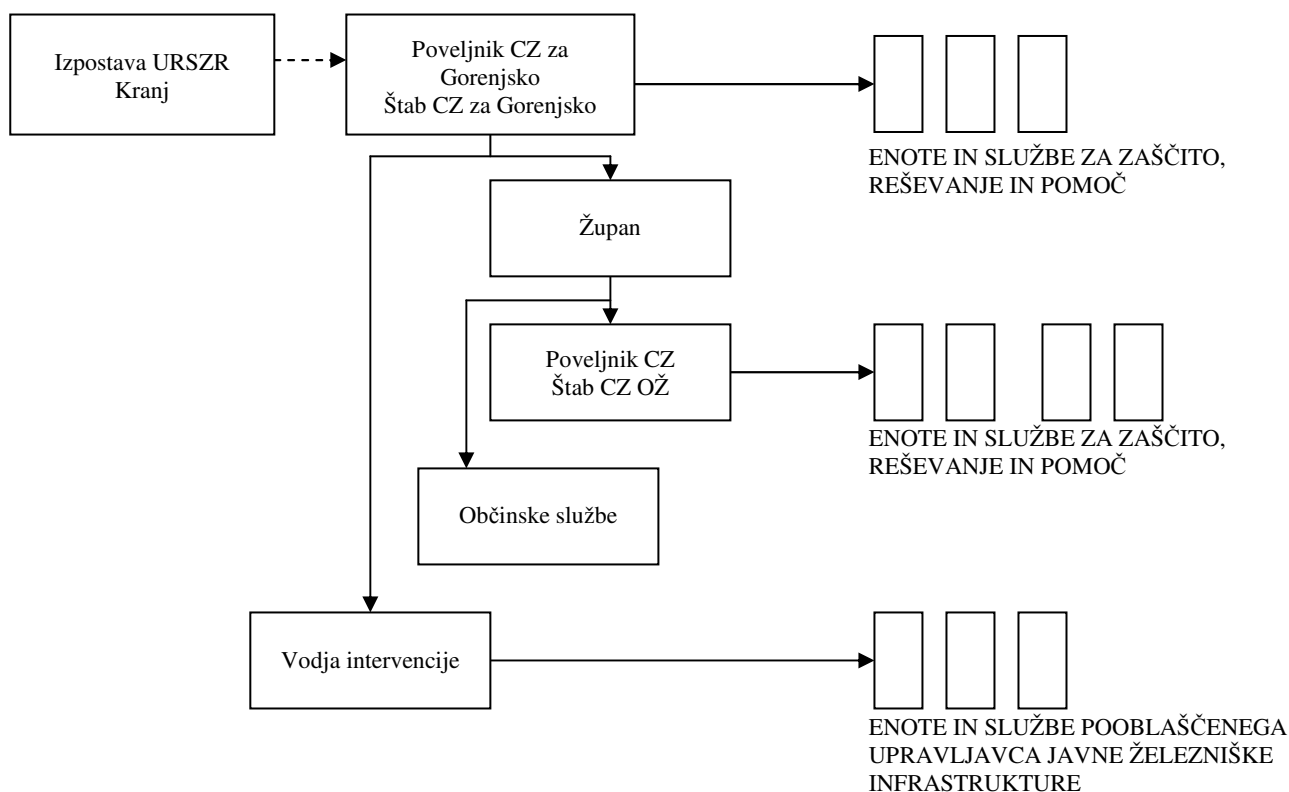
Izpostava URSZR Kranj

Poveljnik CZ za Gorenjsko
Štab CZ za Gorenjsko

ENOTE IN SLUŽBE ZA ZAŠČITO, REŠEVANJE IN POMOČ

Župan

Poveljnik CZ
Štab CZ OŽ

ENOTE IN SLUŽBE ZA ZAŠČITO, REŠEVANJE IN POMOČ

Občinske službe

Vodja intervencije

ENOTE IN SLUŽBE POOBLAŠČENEGA UPRAVLJAVCA JAVNE ŽELEZNIŠKE INFRASTRUKTURE